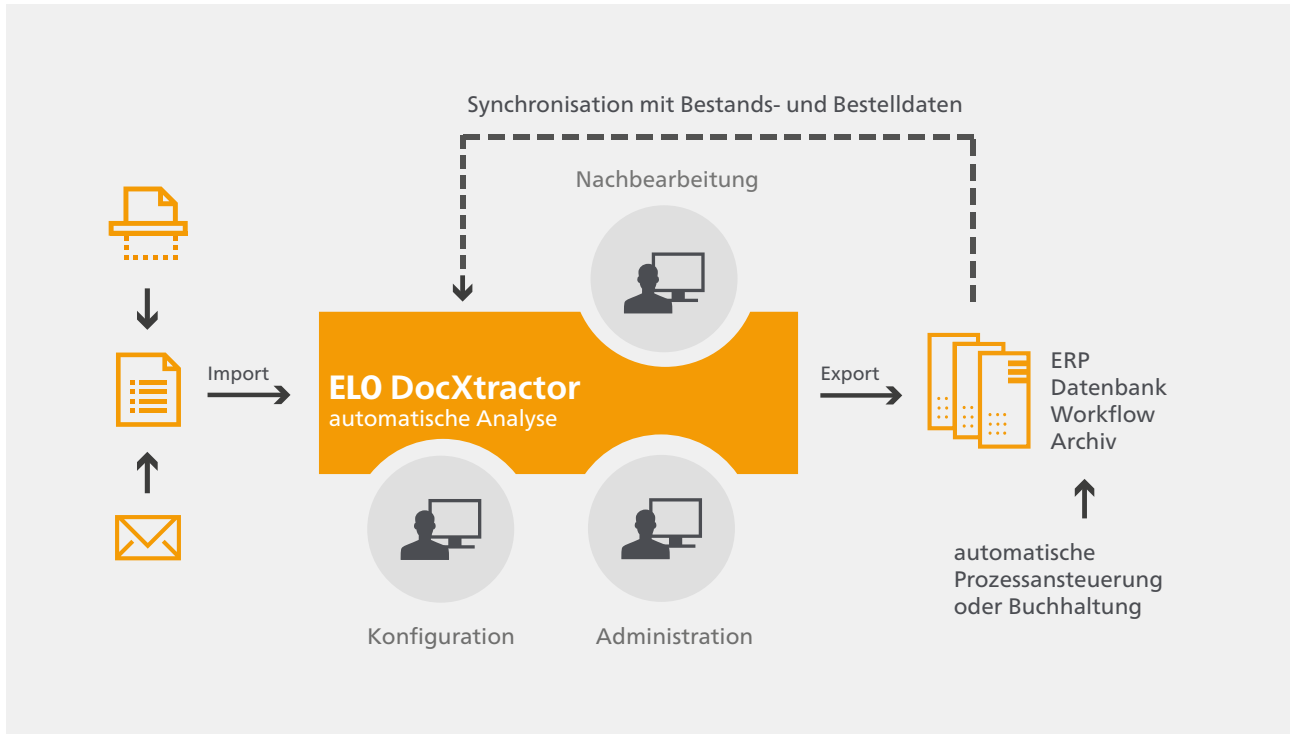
Synchronisation mit Bestands- und Bestelldaten

Nachbearbeitung

Import

ELO DocXtractor
automatische Analyse

Export

ERP
Datenbank
Workflow
Archiv

automatische
Prozessansteuerung
oder Buchhaltung

Konfiguration

Administration